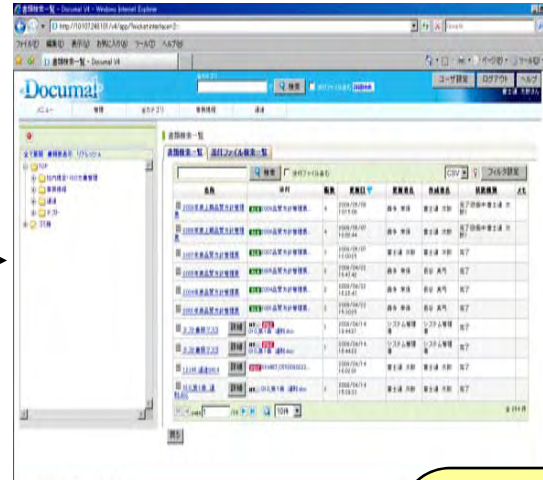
書類検索一覧 - Documal V4 - Windows Internet Explorer

http://10.10.7.28/10/v4/app/?kickart:interface=2

ファイル(F) 編集(E) 表示(V) お気に入り(A) ツール(T) ヘルプ(H)

書類検索一覧 - Documal V4

Documal

検索

ユーザ設定 ログアウト ヘルプ

メニュー 管理 カテゴリ 業務機能 通達

全文検索 書類検索 リンクリスト

TOP

社内通達・ISO文書管理

業務規程

通達

ドラフト

文書

書類検索一覧

書類検索一覧 添付ファイル検索一覧

検索 添付ファイル含む

CSV フィルタ設定

| 名称 | 添付 | 版数 | 更新日 | 更新者名 | 作成者名 | 状態情報 | メモ |
|---|---|---|---|---|---|---|---|
| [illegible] | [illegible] | 4 | 2008/06/09 | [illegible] | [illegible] | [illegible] | |
| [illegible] | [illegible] | | 2008/06/07 | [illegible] | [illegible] | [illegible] | |
| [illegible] | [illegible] | | 2008/06/07 | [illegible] | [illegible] | 完了 | |
| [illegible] | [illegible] | | 2008/06/03 | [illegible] | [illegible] | 完了 | |
| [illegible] | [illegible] | | 2008/06/03 | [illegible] | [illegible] | 完了 | |
| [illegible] | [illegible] | | 2008/06/03 | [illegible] | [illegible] | 完了 | |
| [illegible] 詳細 | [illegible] | | 2008/06/14 | システム管理者 | システム管理者 | 完了 | |
| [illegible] 詳細 | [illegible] | | 2008/06/14 | システム管理者 | システム管理者 | 完了 | |
| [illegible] 詳細 | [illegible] | | 2008/06/14 | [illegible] | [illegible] | 完了 | |
| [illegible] 詳細 | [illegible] | | 2008/06/14 | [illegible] | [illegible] | 完了 | |

page 1 10件

全10件

戻る